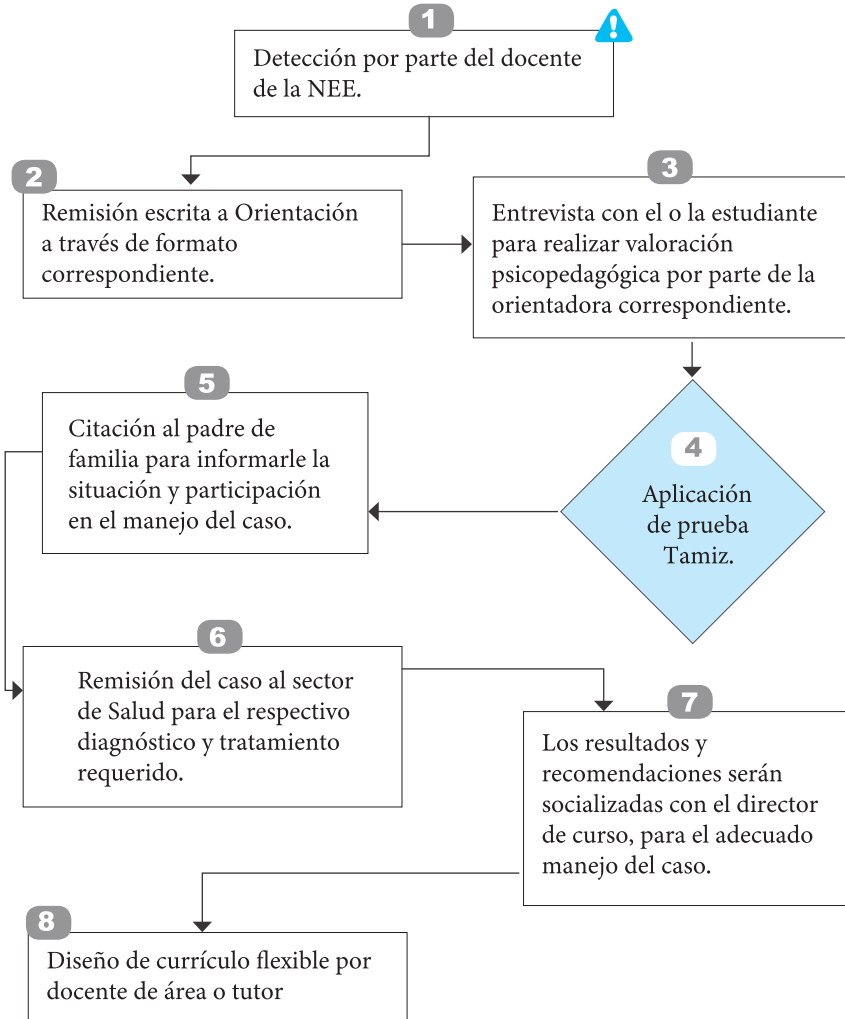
1
Detección por parte del docente de la NEE.

2
Remisión escrita a Orientación a través de formato correspondiente.

3
Entrevista con el o la estudiante para realizar valoración psicopedagógica por parte de la orientadora correspondiente.

4
Aplicación de prueba Tamiz.

5
Citación al padre de familia para informarle la situación y participación en el manejo del caso.

6
Remisión del caso al sector de Salud para el respectivo diagnóstico y tratamiento requerido.

7
Los resultados y recomendaciones serán socializadas con el director de curso, para el adecuado manejo del caso.

8
Diseño de currículo flexible por docente de área o tutor